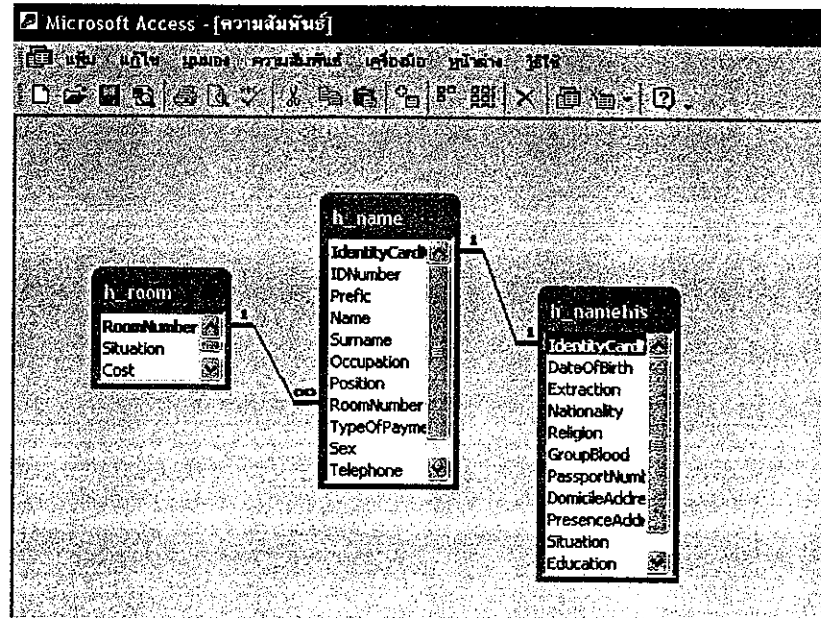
Microsoft Access - [ความสัมพันธ์]

แฟ้ม แก้ไข มุมมอง ความสัมพันธ์ เครื่องมือ หน้าต่าง วิธีใช้

h_room
RoomNumber
Situation
Cost

h_name
IdentityCard
IDNumber
Prefic
Name
Surname
Occupation
Position
RoomNumber
TypeOfPayme
Sex
Telephone

h_namehis
IdentityCard
DateOfBirth
Extraction
Nationality
Religion
GroupBlood
PassportNumb
DomicileAddre
PresenceAddr
Situation
Education

1
∞
1
1